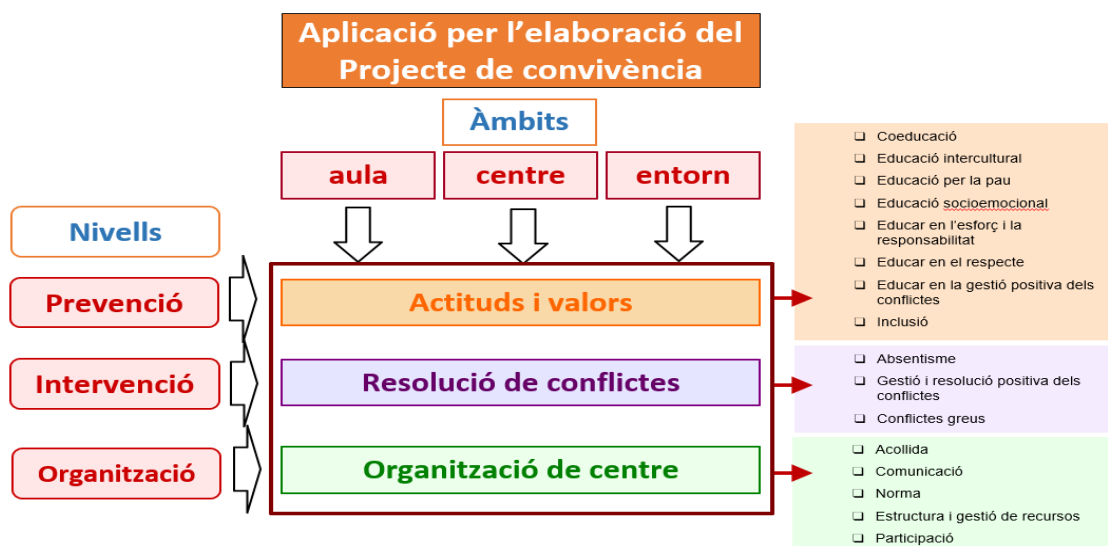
Aplicació per l'elaboració del Projecte de convivència

Àmbits

aula

centre

entorn

Nivells

Prevenció

Intervenció

Organització

Actituds i valors

Resolució de conflictes

Organització de centre

- Coeducació
- Educació intercultural
- Educació per la pau
- Educació socioemocional
- Educar en l'esforç i la responsabilitat
- Educar en el respecte
- Educar en la gestió positiva dels conflictes
- Inclusió

- Absentisme
- Gestió i resolució positiva dels conflictes
- Conflictes greus

- Acollida
- Comunicació
- Norma
- Estructura i gestió de recursos
- Participació